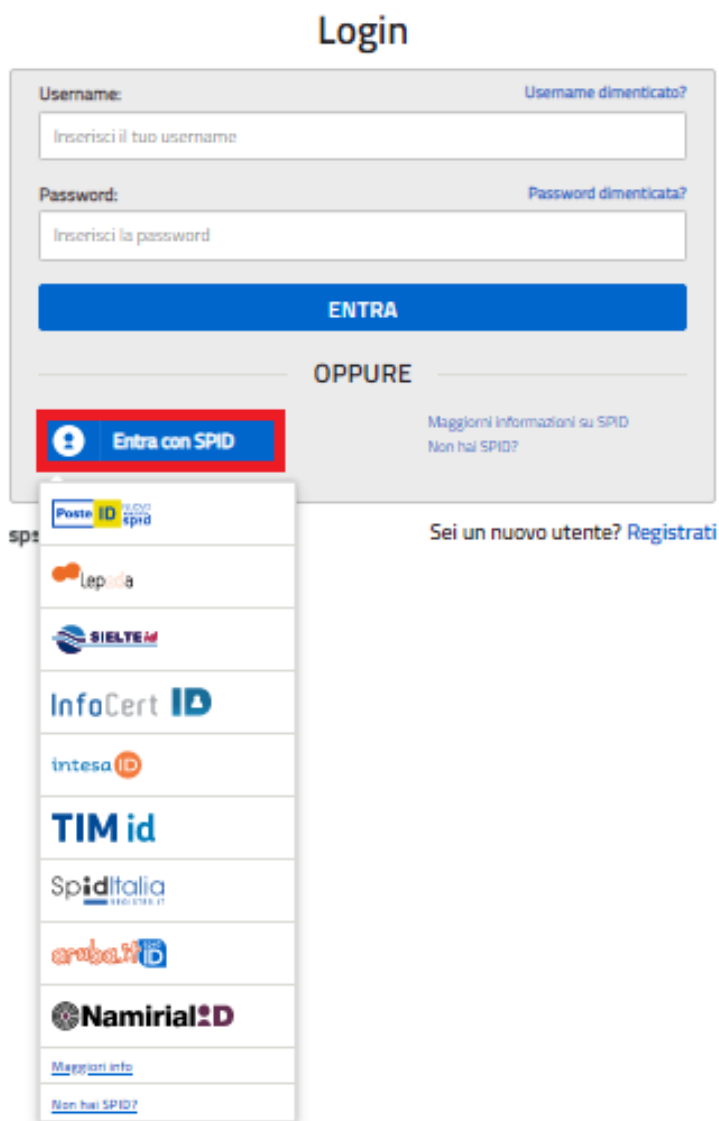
Login

Username:
Username dimenticato?
Inserisci il tuo username

Password:
Password dimenticata?
Inserisci la password

ENTRA

OPPURE

Entra con SPID

Maggiori informazioni su SPID
Non hai SPID?

sp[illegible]

Sei un nuovo utente? Registrati

Poste ID spid
lepida
SIELTE id
InfoCert ID
intesa ID
TIM id
SpidItalia
aruba.it ID
NamirialID
Maggiori info
Non hai SPID?